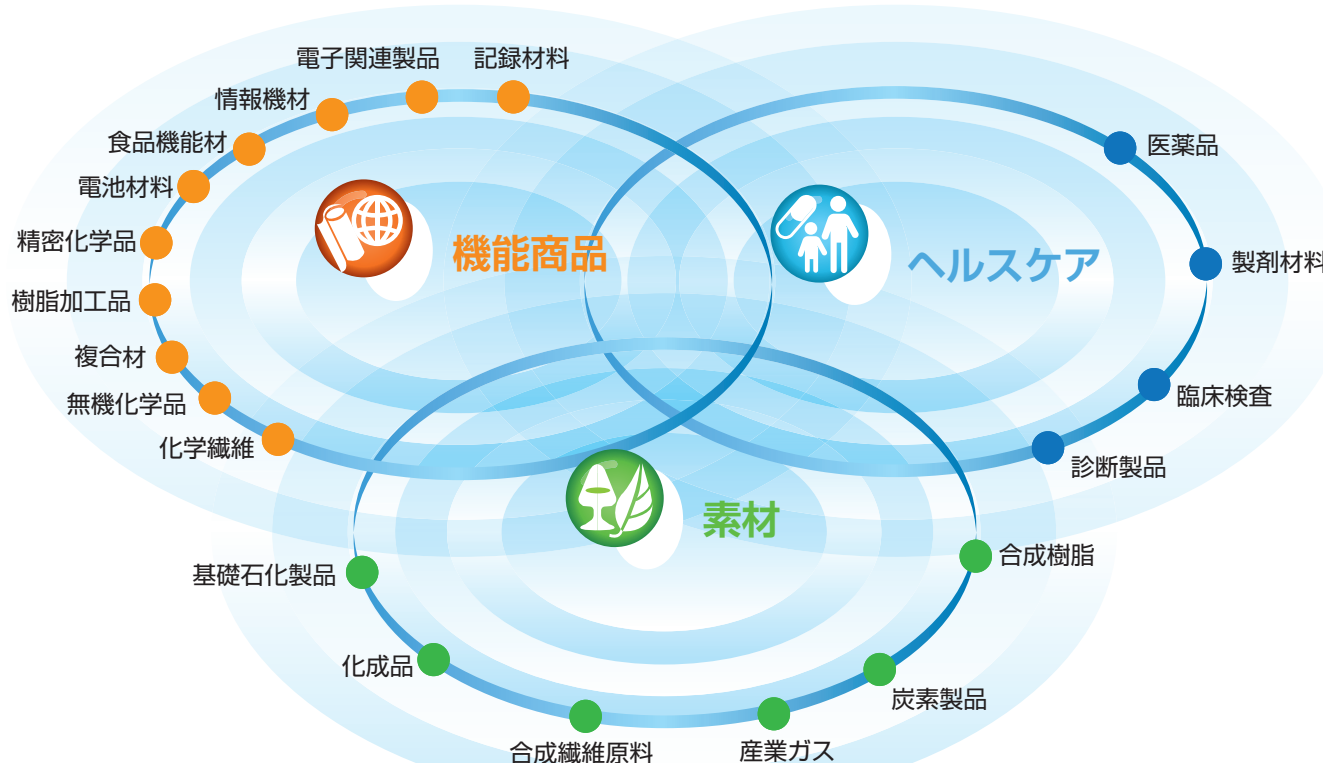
電子関連製品
記録材料
情報機材
食品機能材
電池材料
精密化学品
樹脂加工品
複合材
無機化学品
化学繊維

機能商品

ヘルスケア

医薬品
製剤材料
臨床検査
診断製品

素材

基礎石化製品
化成品
合成繊維原料
産業ガス
炭素製品
合成樹脂